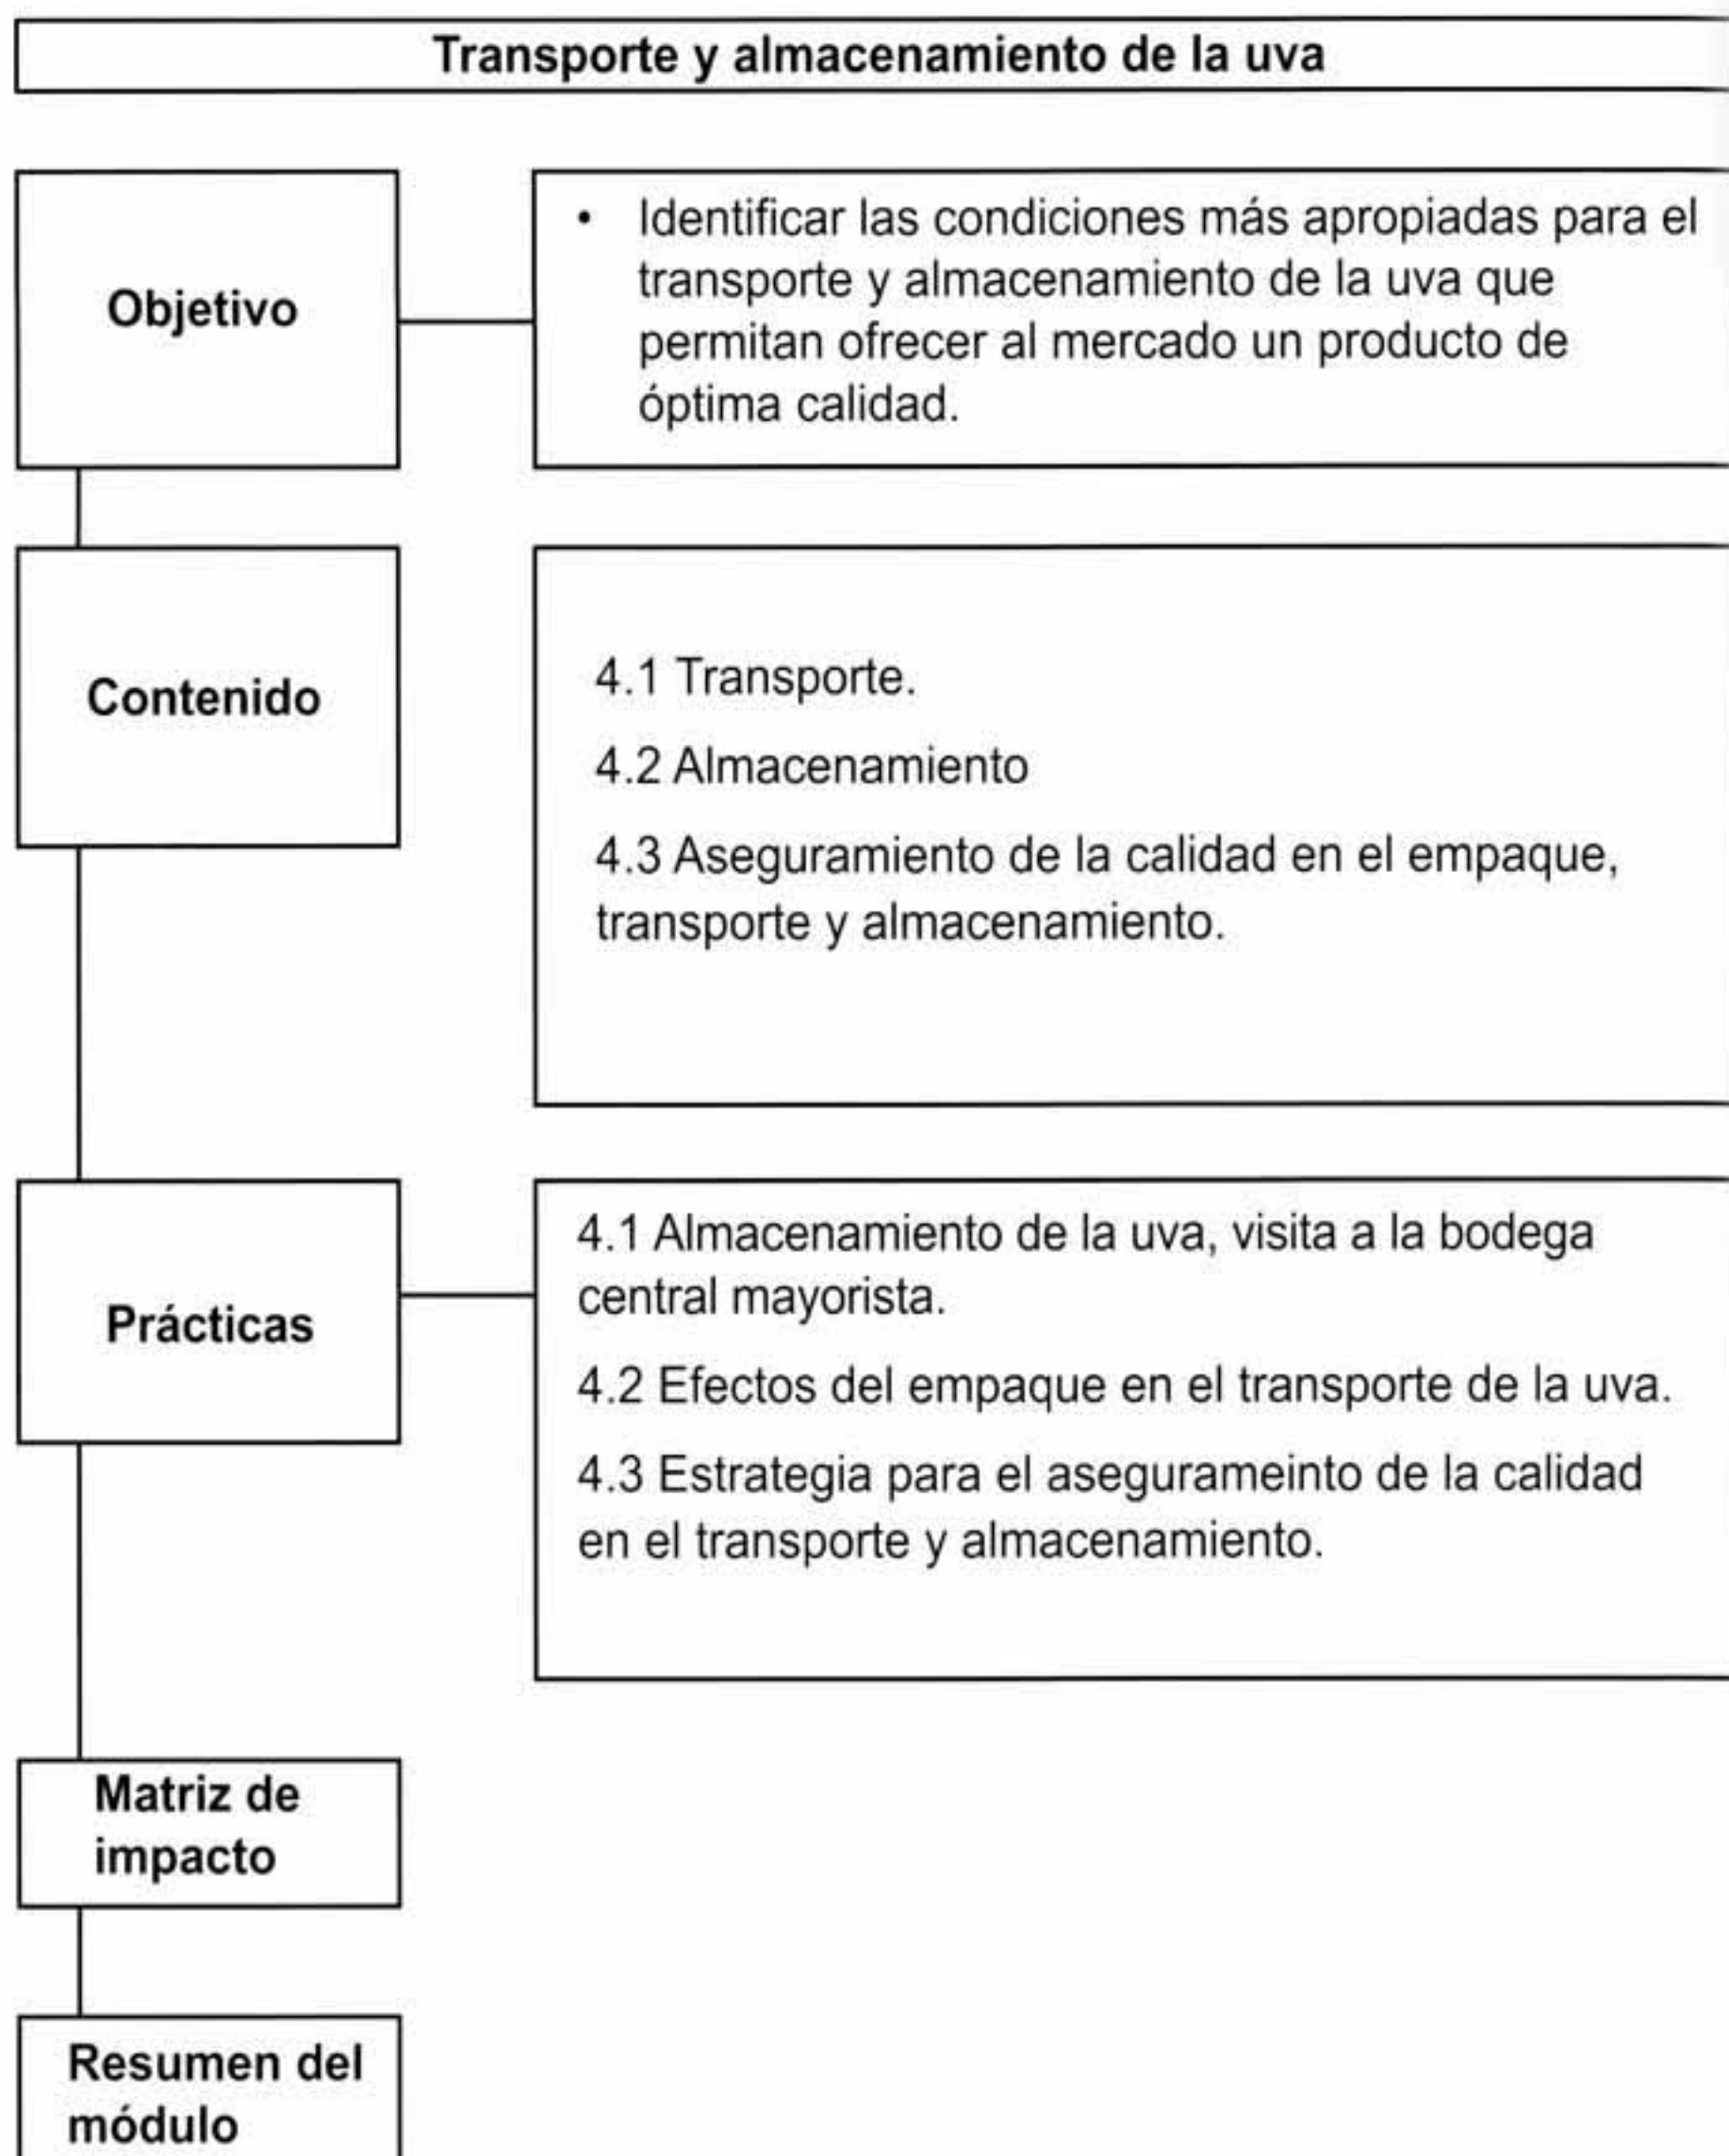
Transporte y almacenamiento de la uva

Objetivo

• Identificar las condiciones más apropiadas para el transporte y almacenamiento de la uva que permitan ofrecer al mercado un producto de óptima calidad.

Contenido

4.1 Transporte.

4.2 Almacenamiento

4.3 Aseguramiento de la calidad en el empaque, transporte y almacenamiento.

Prácticas

4.1 Almacenamiento de la uva, visita a la bodega central mayorista.

4.2 Efectos del empaque en el transporte de la uva.

4.3 Estrategia para el asegurameinto de la calidad en el transporte y almacenamiento.

Matriz de impacto

Resumen del módulo